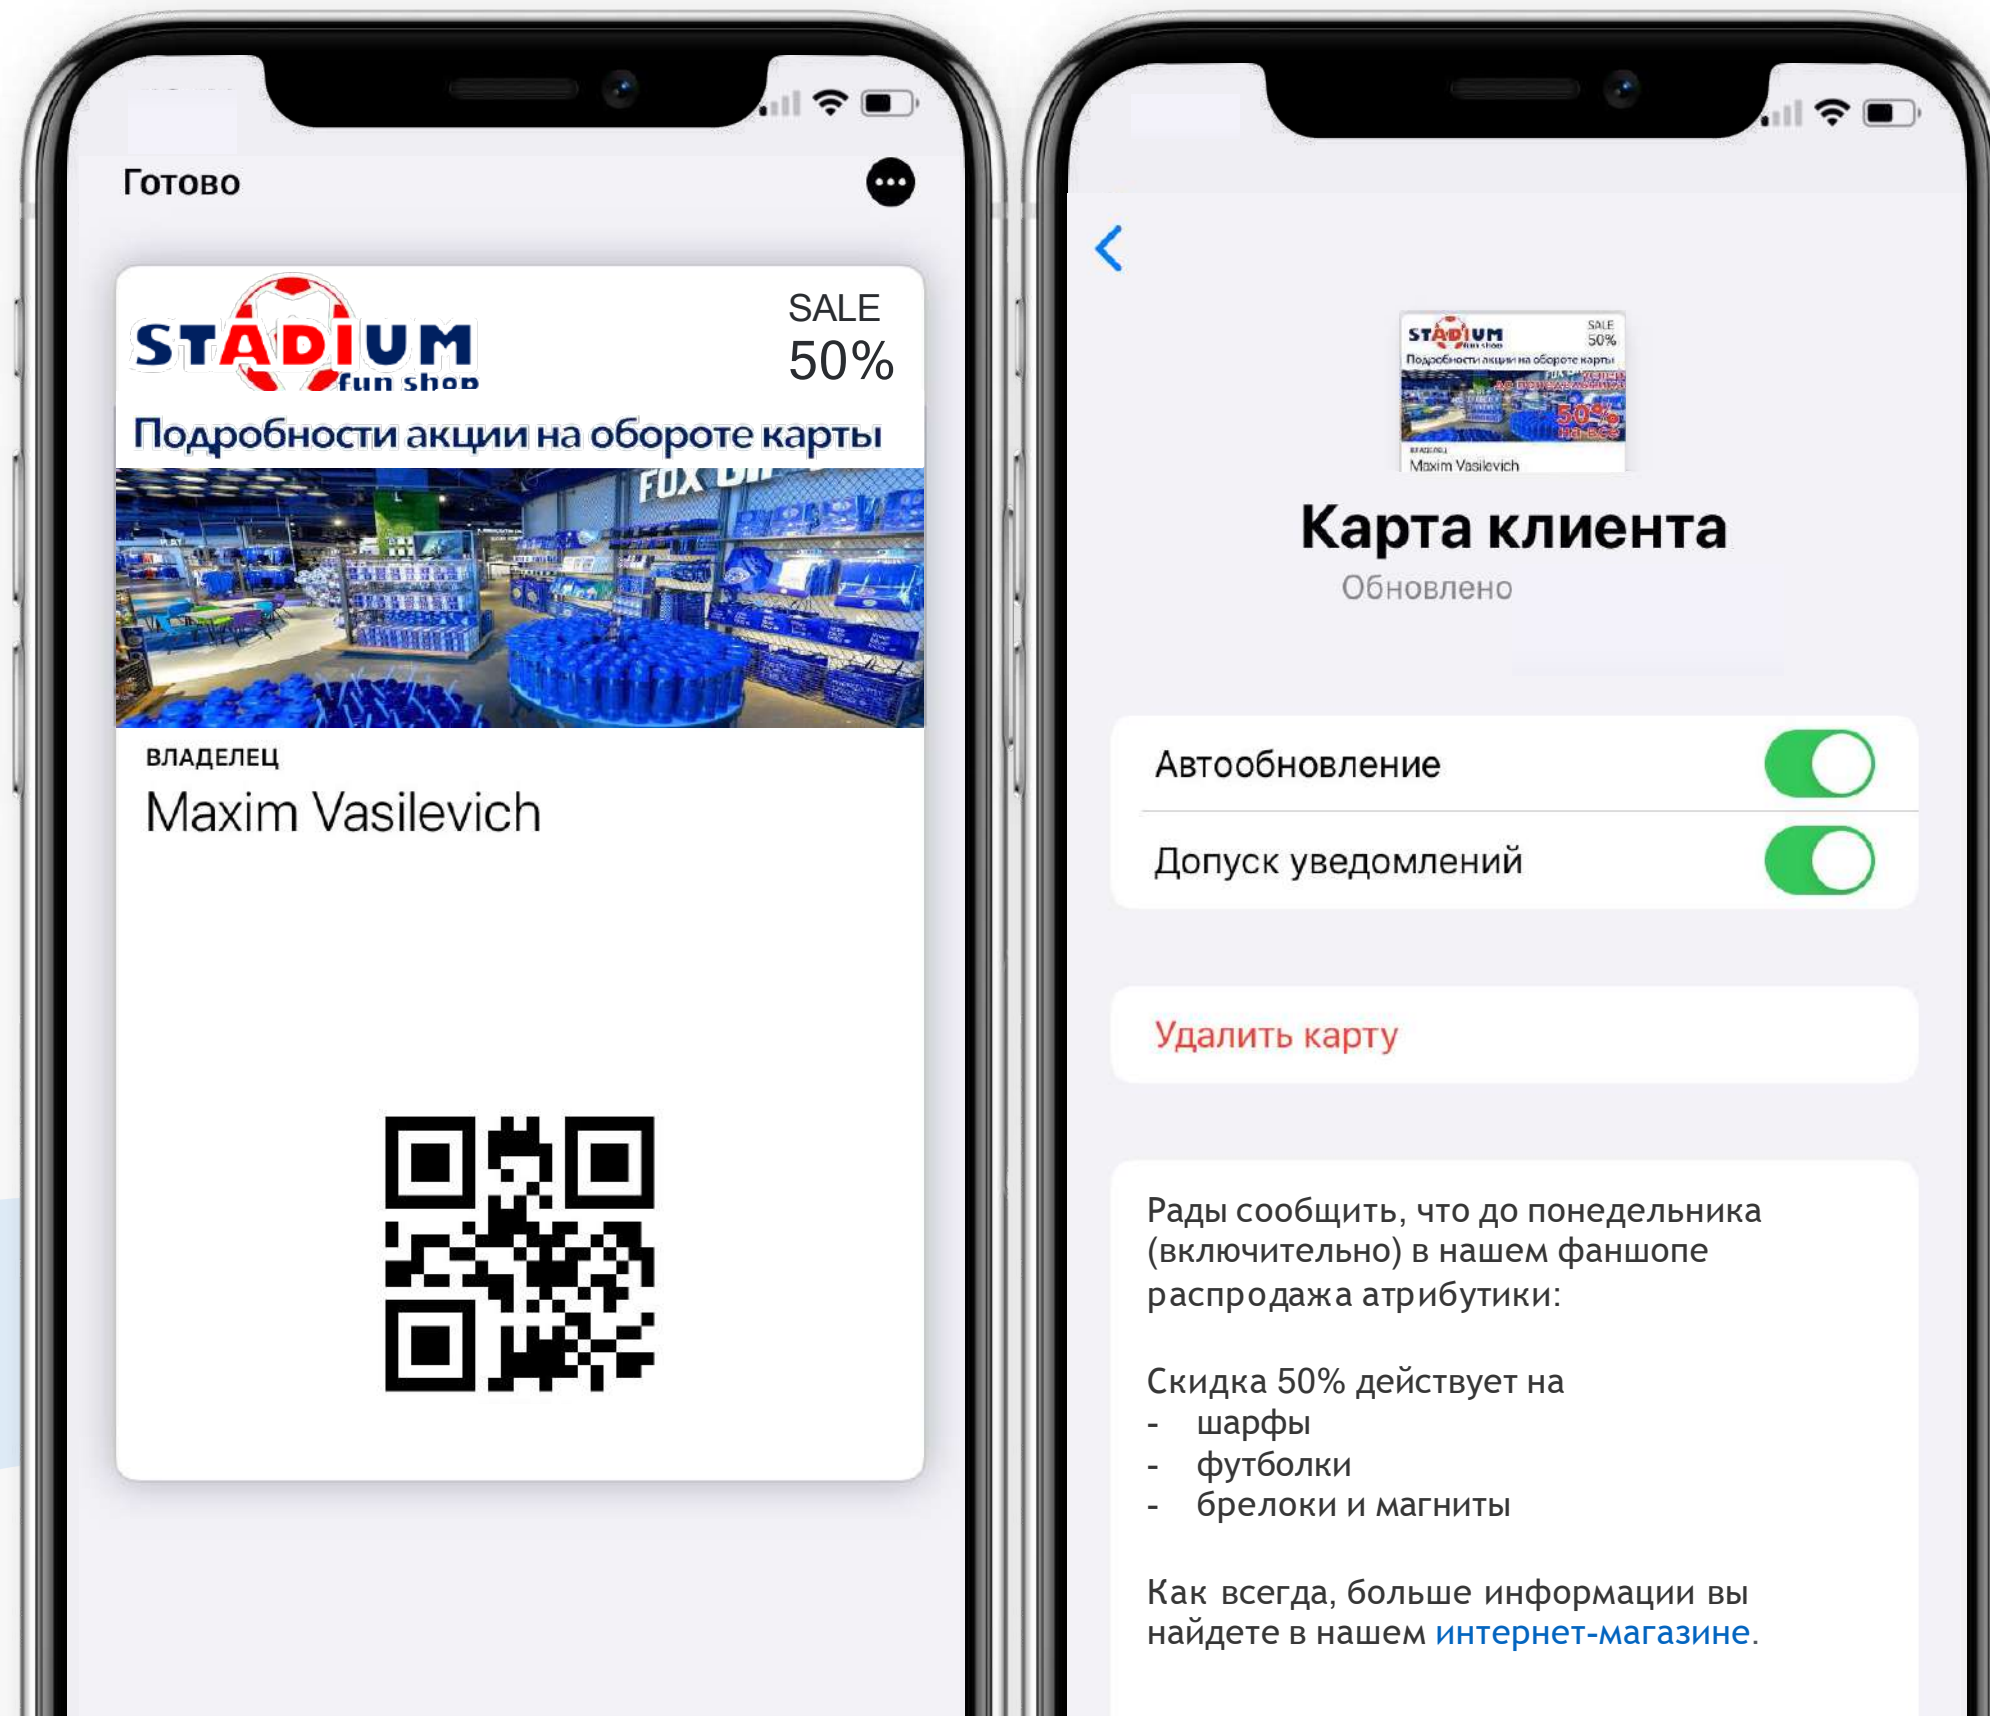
Готово

STADIUM fun shop

SALE
50%

Подробности акции на обороте карты

ВЛАДЕЛЕЦ
Maxim Vasilevich

STADIUM fun shop SALE 50%
Подробности акции на обороте карты
50%
ВЛАДЕЛЕЦ
Maxim Vasilevich

Карта клиента
Обновлено

Автообновление

Допуск уведомлений

Удалить карту

Рады сообщить, что до понедельника (включительно) в нашем фаншопе распродажа атрибутики:

Скидка 50% действует на
- шарфы
- футболки
- брелоки и магниты

Как всегда, больше информации вы найдете в нашем интернет-магазине.